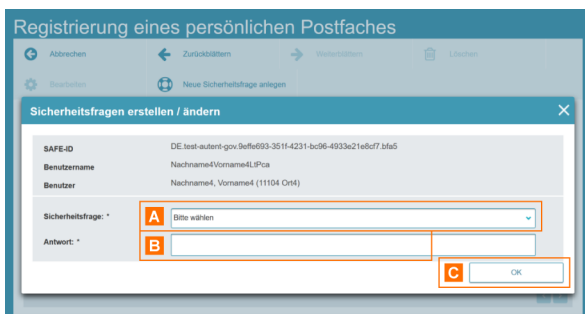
Registrierung eines persönlichen Postfaches

Abbrechen

Zurückblättern

Weiterblättern

Löschen

Bearbeiten

Neue Sicherheitsfrage anlegen

Sicherheitsfragen erstellen / ändern

SAFE-ID DE.test-autent-gov.9effe693-351f-4231-bc96-4933e21e8cf7.bfa5

Benutzername Nachname4Vorname4LtPca

Benutzer Nachname4, Vorname4 (11104 Ort4)

Sicherheitsfrage: * A Bitte wählen

Antwort: * B

C OK